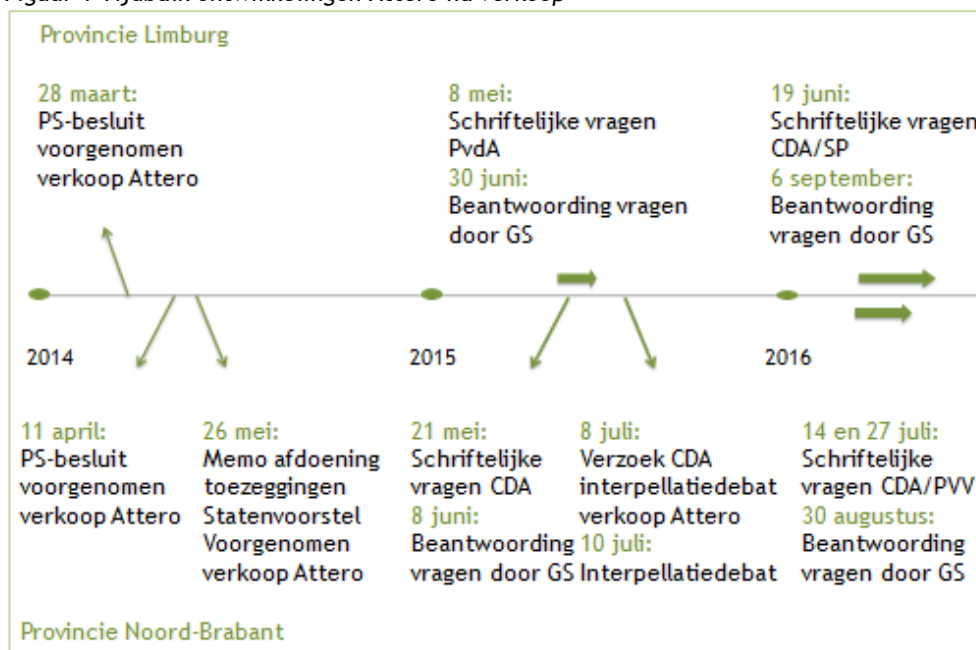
Figuur 4 Tijdbalk ontwikkelingen Attero na verkoop

Provincie Limburg

28 maart:
PS-besluit voorgenomen verkoop Attero

8 mei:
Schriftelijke vragen PvdA
30 juni:
Beantwoording vragen door GS

19 juni:
Schriftelijke vragen CDA/SP
6 september:
Beantwoording vragen door GS

2014

2015

2016

11 april:
PS-besluit voorgenomen verkoop Attero

26 mei:
Memo afdoening toezeggingen Statenvoorstel Voorgenomen verkoop Attero

21 mei:
Schriftelijke vragen CDA
8 juni:
Beantwoording vragen door GS

8 juli:
Verzoek CDA interpellatiedebat verkoop Attero
10 juli:
Interpellatiedebat

14 en 27 juli:
Schriftelijke vragen CDA/PVV
30 augustus:
Beantwoording vragen door GS

Provincie Noord-Brabant